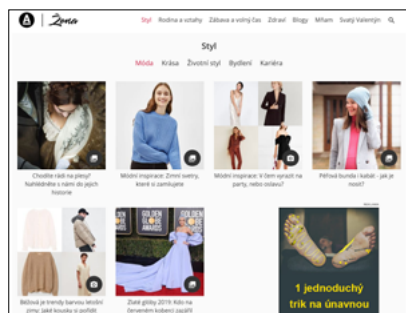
Žena

Styl Rodina a vztahy Zábava a volný čas Zdraví Blogy Mňam Svatý Valentýn

Styl

Móda Krása Životní styl Bydlení Kariéra

Chodíte rádi na plesy? Nahlédněte s námi do jejich historie

Módní inspirace: Zimní svetry, které si zamilujete

Módní inspirace: V čem vyrazit na party, nebo oslavu?

Péřová bunda i kabát - jak je nosit?

Béžová je trendy barvou letošní zimy. Jaké kousky si pořídit

Zlaté glóby 2019: Kdo na červeném koberci zazářil

GOLDEN GLOBE AWARDS

1 jednoduchý trik na únavnou